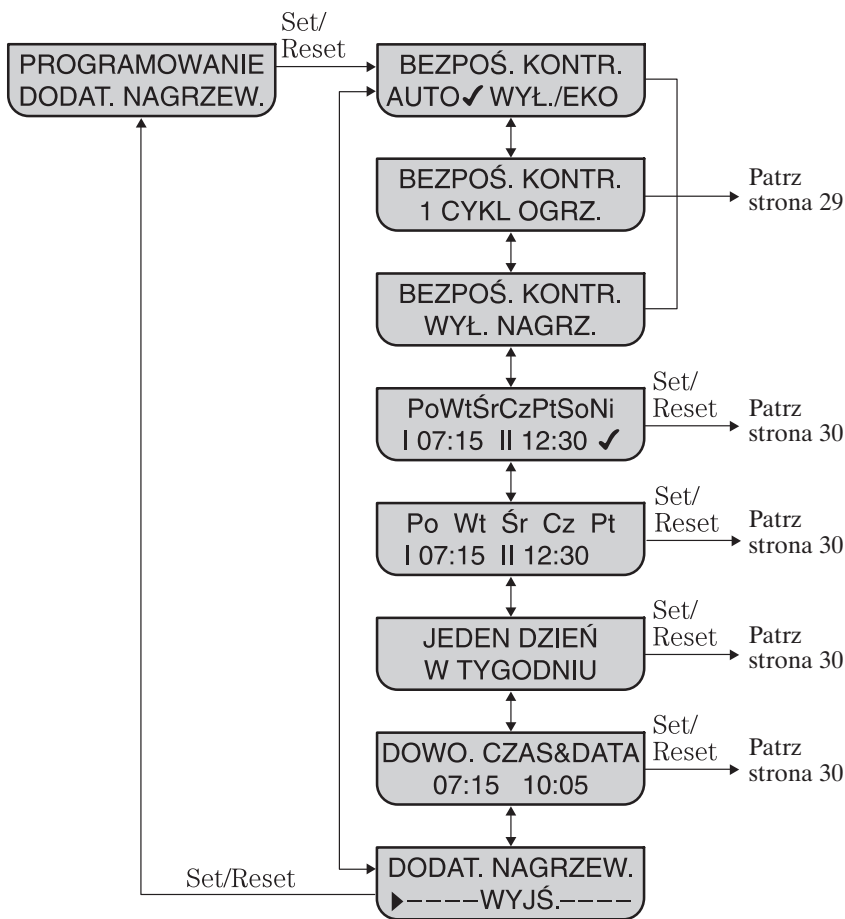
PROGRAMOWANIE DODAT. NAGRZEW.

Set/ Reset

BEZPOŚ. KONTR. AUTO✓ WYŁ./EKO

BEZPOŚ. KONTR. 1 CYKL OGRZ.

Patrz strona 29

BEZPOŚ. KONTR. WYŁ. NAGRZ.

PoWtŚrCzPtSoNi I 07:15 II 12:30 ✓

Set/ Reset

Patrz strona 30

Po Wt Śr Cz Pt I 07:15 II 12:30

Set/ Reset

Patrz strona 30

JEDEN DZIEŃ W TYGODNIU

Set/ Reset

Patrz strona 30

DOWO. CZAS&DATA 07:15 10:05

Set/ Reset

Patrz strona 30

Set/Reset

DODAT. NAGRZEW. ▸––––WYJŚ.––––